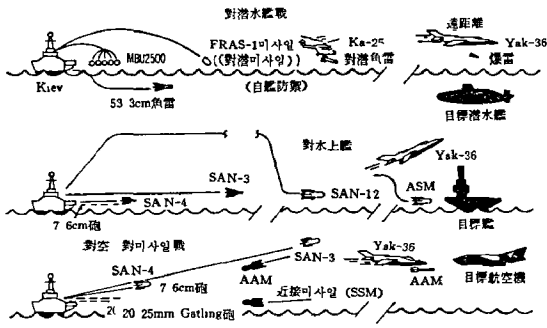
對潛水艦戰
遠距離
MBU2500
FRAS-1미사일
(對潛미사일)
Ka-25
對潛魚雷
Yak-36
爆雷
Kiev
53 3cm魚雷
(自艦防禦)
目標潛水艦
對水上艦
Yak-36
SAN-3
SAN-4
SAN-12
ASM
7 6cm砲
目標艦
對空 對미사일戰
Yak-36
SAN-4
SAN-3
7 6cm砲
AAM
AAM
目標航空機
近接미사일 (SSM)
20 25mm Gatling砲